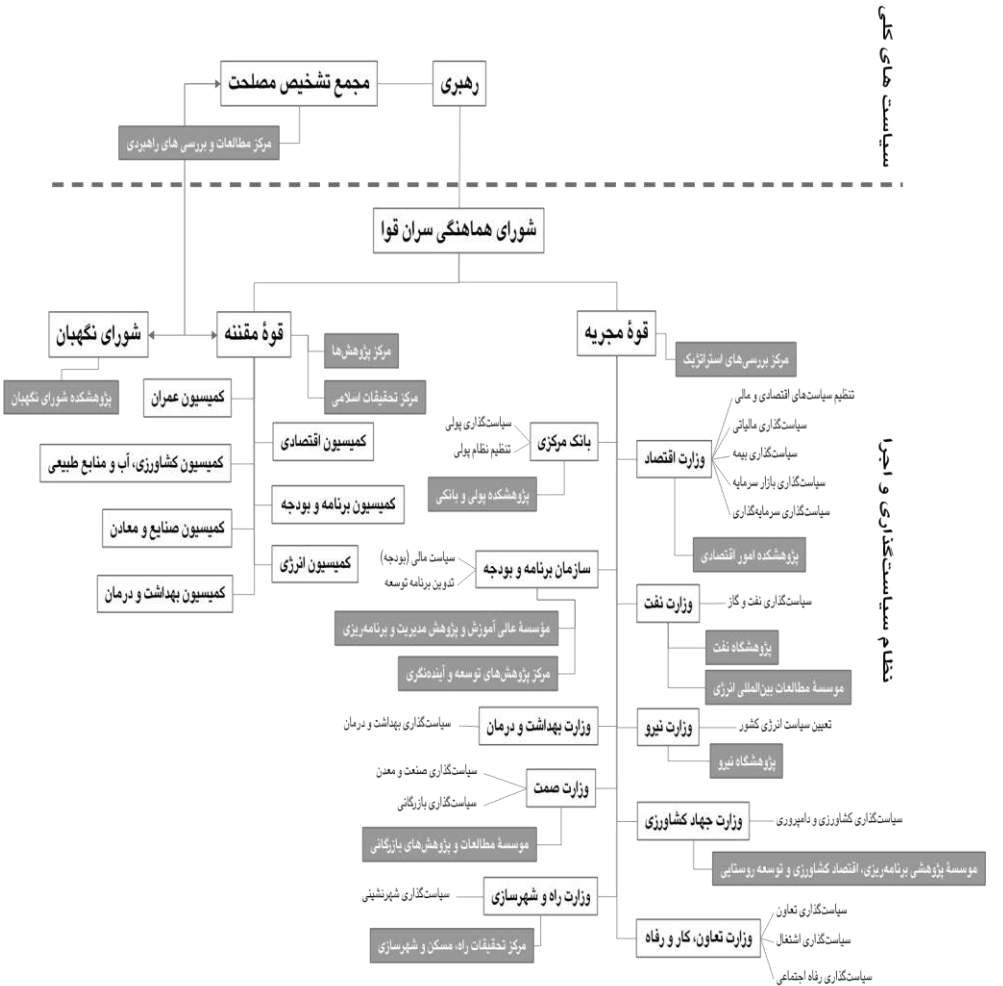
سیاست های کلی

رهبری
مجمع تشخیص مصلحت
مرکز مطالعات و بررسی های راهبردی

نظام سیاستگذاری و اجرا

شورای هماهنگی سران قوا

قوهٔ مجریه
مرکز بررسی‌های استراتژیک

قوهٔ مقننه
مرکز پژوهش‌ها
مرکز تحقیقات اسلامی

شورای نگهبان
پژوهشکده شورای نگهبان

کمیسیون عمران
کمیسیون اقتصادی
کمیسیون کشاورزی، آب و منابع طبیعی
کمیسیون برنامه و بودجه
کمیسیون صنایع و معادن
کمیسیون انرژی
کمیسیون بهداشت و درمان

وزارت اقتصاد
تنظیم سیاست‌های اقتصادی و مالی
سیاستگذاری مالیاتی
سیاستگذاری بیمه
سیاستگذاری بازار سرمایه
سیاستگذاری سرمایه‌گذاری
پژوهشکده امور اقتصادی

بانک مرکزی
سیاستگذاری پولی
تنظیم نظام پولی
پژوهشکده پولی و بانکی

سازمان برنامه و بودجه
سیاست مالی (بودجه)
تدوین برنامه توسعه
مؤسسهٔ عالی آموزش و پژوهش مدیریت و برنامه‌ریزی
مرکز پژوهش‌های توسعه و آینده‌نگری

وزارت نفت
سیاستگذاری نفت و گاز
پژوهشگاه نفت
موسسهٔ مطالعات بین‌المللی انرژی

وزارت بهداشت و درمان
سیاستگذاری بهداشت و درمان

وزارت نیرو
تعیین سیاست انرژی کشور
پژوهشگاه نیرو

وزارت صمت
سیاستگذاری صنعت و معدن
سیاستگذاری بازرگانی
موسسهٔ مطالعات و پژوهش‌های بازرگانی

وزارت جهاد کشاورزی
سیاستگذاری کشاورزی و دامپروری
موسسهٔ پژوهشی برنامه‌ریزی، اقتصاد کشاورزی و توسعه روستایی

وزارت راه و شهرسازی
سیاستگذاری شهرنشینی
مرکز تحقیقات راه، مسکن و شهرسازی

وزارت تعاون، کار و رفاه
سیاستگذاری تعاون
سیاستگذاری اشتغال
سیاستگذاری رفاه اجتماعی